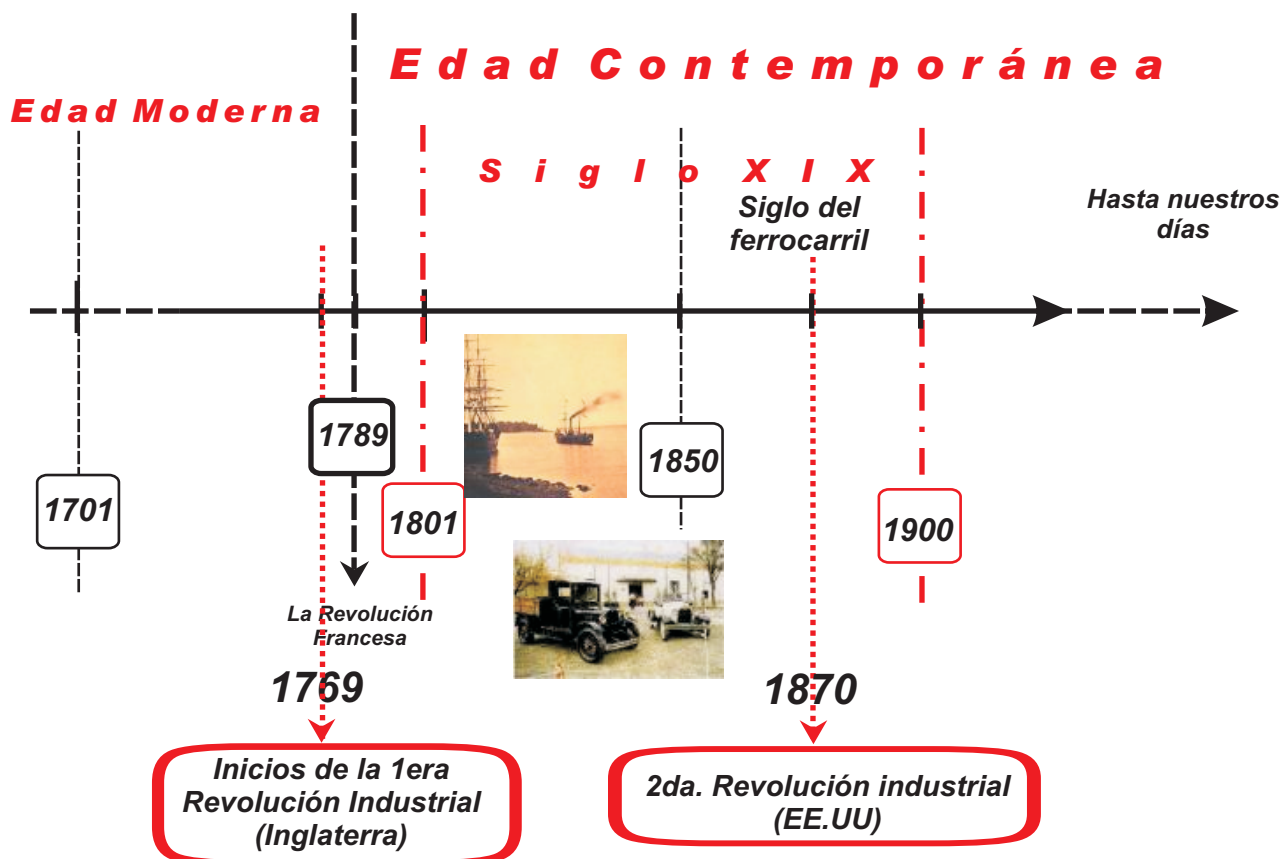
Edad Contemporánea

Edad Moderna

Siglo XIX

Siglo del ferrocarril

Hasta nuestros días

1789

1850

1701

1801

1900

La Revolución Francesa

1769

1870

Inicios de la 1era Revolución Industrial (Inglaterra)

2da. Revolución industrial (EE.UU)